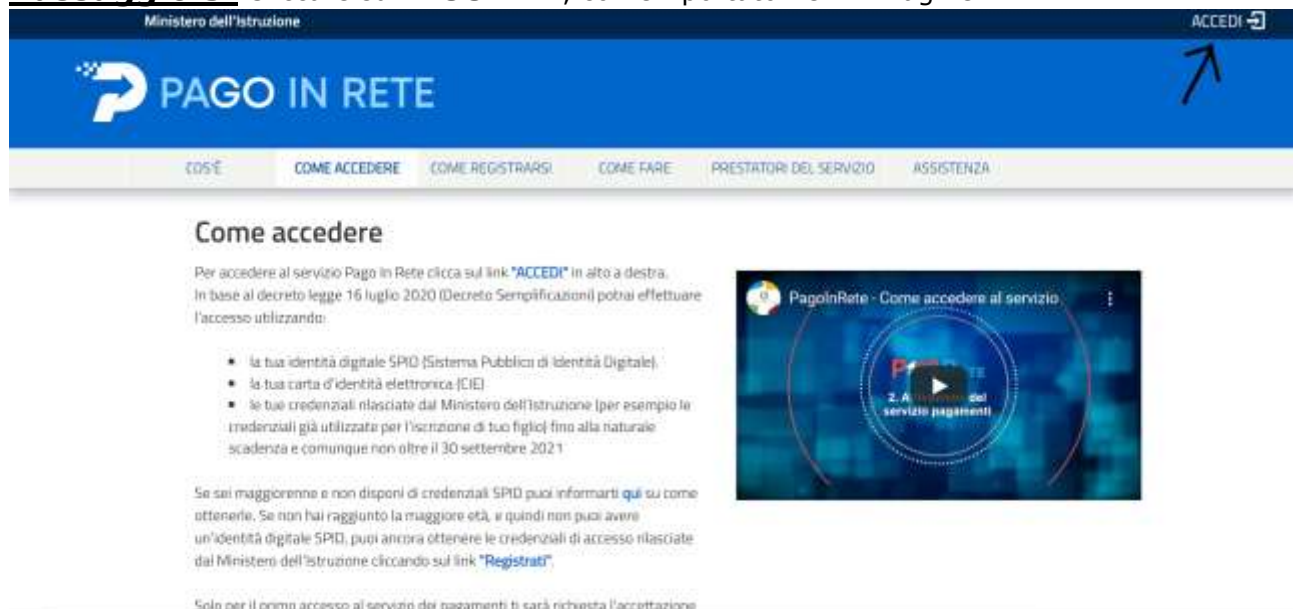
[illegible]

Ministero dell'Istruzione

ACCEDI

PAGO IN RETE

COS'È COME ACCEDERE COME REGISTRARSI COME FARE PRESTATORI DEL SERVIZIO ASSISTENZA

Come accedere

Per accedere al servizio Pago In Rete clicca sul link "ACCEDI" in alto a destra. In base al decreto legge 16 luglio 2020 (Decreto Semplificazioni) potrai effettuare l'accesso utilizzando:

• la tua identità digitale SPID (Sistema Pubblico di Identità Digitale).
• la tua carta d'identità elettronica (CIE)
• le tue credenziali rilasciate dal Ministero dell'Istruzione (per esempio le credenziali già utilizzate per l'iscrizione di tuo figlio) fino alla naturale scadenza e comunque non oltre il 30 settembre 2021

Se sei maggiorenne e non disponi di credenziali SPID puoi informarti qui su come ottenerle. Se non hai raggiunto la maggiore età, e quindi non puoi avere un'identità digitale SPID, puoi ancora ottenere le credenziali di accesso rilasciate dal Ministero dell'Istruzione cliccando sul link "Registrati".

Solo per il primo accesso al servizio dei pagamenti ti sarà richiesta l'accettazione

PagoInRete - Come accedere al servizio

2. A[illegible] del servizio pagamenti